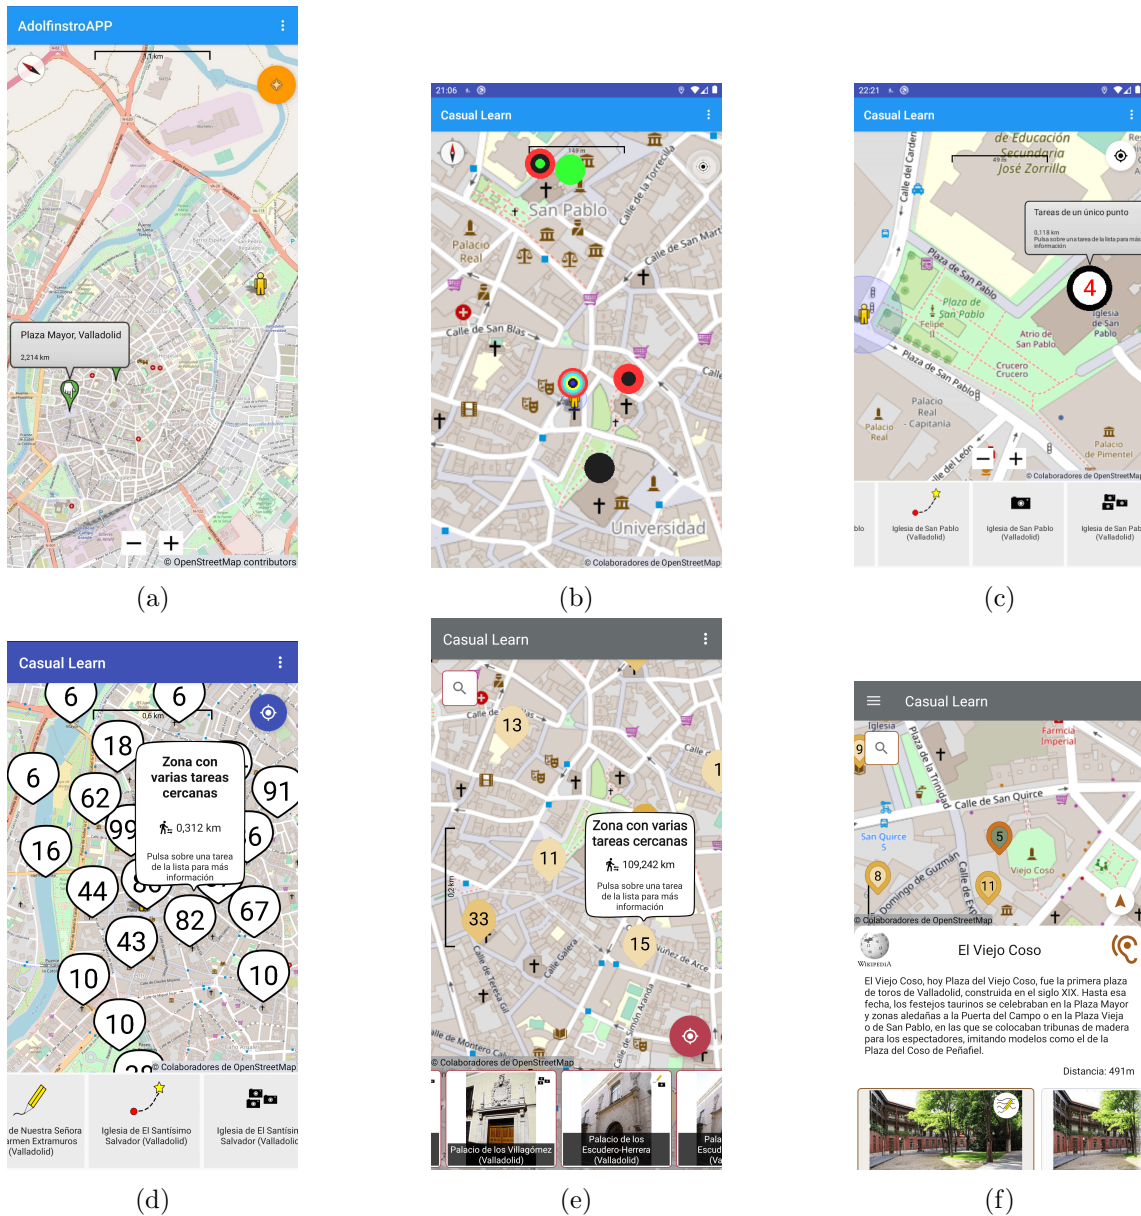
AdolfinstroAPP

1,1 km

Plaza Mayor, Valladolid

2,214 km

© OpenStreetMap contributors

(a)

21:06

Casual Learn

149 m

San Pablo

Palacio Real

Calle de San Blas

Calle de San Martín

Calle de la Torrecilla

Universidad

© Colaboradores de OpenStreetMap

(b)

22:21

Casual Learn

de Educación Secundaria José Zorrilla

49 ft

Calle del Cardenal

Tareas de un único punto

0,118 km
Pulsa sobre una tarea de la lista para más información

4

Plaza de San Pablo

Plaza de San Pablo

Felipe

Iglesia de San Pablo

Atrio de San Pablo

Crucero

Crucero

Palacio Real - Capitanía

Palacio Real

Palacio de Pimentel

Calle del León

© Colaboradores de OpenStreetMap

blo

Iglesia de San Pablo (Valladolid)

Iglesia de San Pablo (Valladolid)

Iglesia de San Pab (Valladolid)

(c)

Casual Learn

6

6

0,6 km

18

Zona con varias tareas cercanas

0,312 km

Pulsa sobre una tarea de la lista para más información

6

62

91

16

99

6

44

86

67

82

43

10

10

10

© Colaboradores de OpenStreetMap

de Nuestra Señora armen Extramuros (Valladolid)

Iglesia de El Santísimo Salvador (Valladolid)

Iglesia de El Santísim Salvador (Valladolic

(d)

Casual Learn

13

Calle de

1

Zona con varias tareas cercanas

109,242 km

Pulsa sobre una tarea de la lista para más información

11

0,2 km

33

15

Calle de Teresa Gil

Calle Galera

Núñez de Arce

Calle de Simón Aranda

Calle de Montero Calvo

© Colaboradores de OpenStreetMap

Palacio de los Villagómez (Valladolid)

Palacio de los Escudero-Herrera (Valladolid)

Pala Escud (Va

(e)

Casual Learn

Iglesia

Farmcia Imperial

9

Plaza de la Trinidad

Calle de San Quirce

San Quirce 5

5

Viejo Coso

8

11

Domingo de Guzmán

Calle de Expó

© Colaboradores de OpenStreetMap

WIKIPEDIA

El Viejo Coso

El Viejo Coso, hoy Plaza del Viejo Coso, fue la primera plaza de toros de Valladolid, construida en el siglo XIX. Hasta esa fecha, los festejos taurinos se celebraban en la Plaza Mayor y zonas aledañas a la Puerta del Campo o en la Plaza Vieja o de San Pablo, en las que se colocaban tribunas de madera para los espectadores, imitando modelos como el de la Plaza del Coso de Peñafiel.

Distancia: 491m

(f)